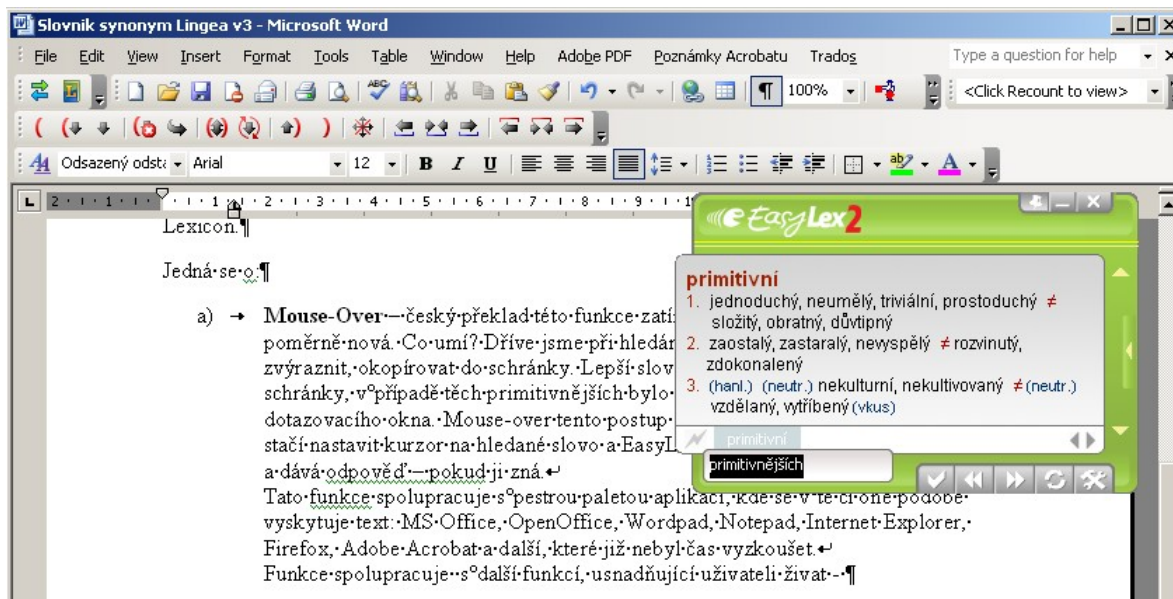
Slovník synonym Lingea v3 - Microsoft Word

File Edit View Insert Format Tools Table Window Help Adobe PDF Poznámky Acrobatu Trados Type a question for help

100% <Click Recount to view>

Odsazený odst Arial 12 B I U

Lexicon.¶

Jedná·se·o:¶

a) → Mouse-Over·—·český·překlad·této·funkce·zatí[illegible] poměrně·nová.·Co·umí?·Dříve·jsme·při·hledán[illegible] zvýraznit,·okopírovat·do·schránky.·Lepší·slov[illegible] schránky,·v°případě·těch·primitivnějších·bylo·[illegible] dotazovacího·okna.·Mouse-over·tento·postup·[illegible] stačí·nastavit·kurzor·na·hledané·slovo·a·EasyL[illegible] a·dává·odpověď·—·pokud·ji·zná.↵
Tato·funkce·spolupracuje·s°pestrou·paletou·aplikací,·kde·se·v·té·či·oné·podobě· vyskytuje·text:·MS·Office,·OpenOffice,·Wordpad,·Notepad,·Internet·Explorer,· Firefox,·Adobe·Acrobat·a·další,·které·již·nebyl·čas·vyzkoušet.↵
Funkce·spolupracuje··s°další·funkcí,·usnadňující·uživateli·živat·-·¶

EasyLex2

primitivní
1. jednoduchý, neumělý, triviální, prostoduchý ≠ složitý, obratný, důvtipný
2. zaostalý, zastaralý, nevyspělý ≠ rozvinutý, zdokonalený
3. (hanl.) (neutr.) nekulturní, nekultivovaný ≠ (neutr.) vzdělaný, vytříbený (vkus)

primitivní

primitivnějších